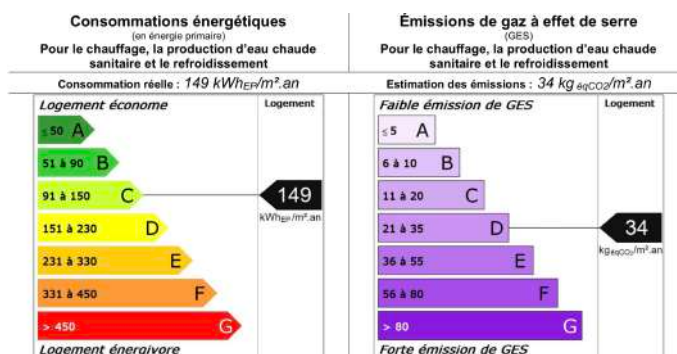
Consommations énergétiques
(en énergie primaire)
Pour le chauffage, la production d'eau chaude sanitaire et le refroidissement

Consommation réelle : 149 kWh$_{EP}$/m².an

Logement économe

Logement

≤ 50 A
51 à 90 B
91 à 150 C
151 à 230 D
231 à 330 E
331 à 450 F
> 450 G

149
kWh$_{EP}$/m².an

Logement énergivore

Émissions de gaz à effet de serre
(GES)
Pour le chauffage, la production d'eau chaude sanitaire et le refroidissement

Estimation des émissions : 34 kg $_{éqCO2}$/m².an

Faible émission de GES

Logement

≤ 5 A
6 à 10 B
11 à 20 C
21 à 35 D
36 à 55 E
56 à 80 F
> 80 G

34
kg$_{éqCO2}$/m².an

Forte émission de GES